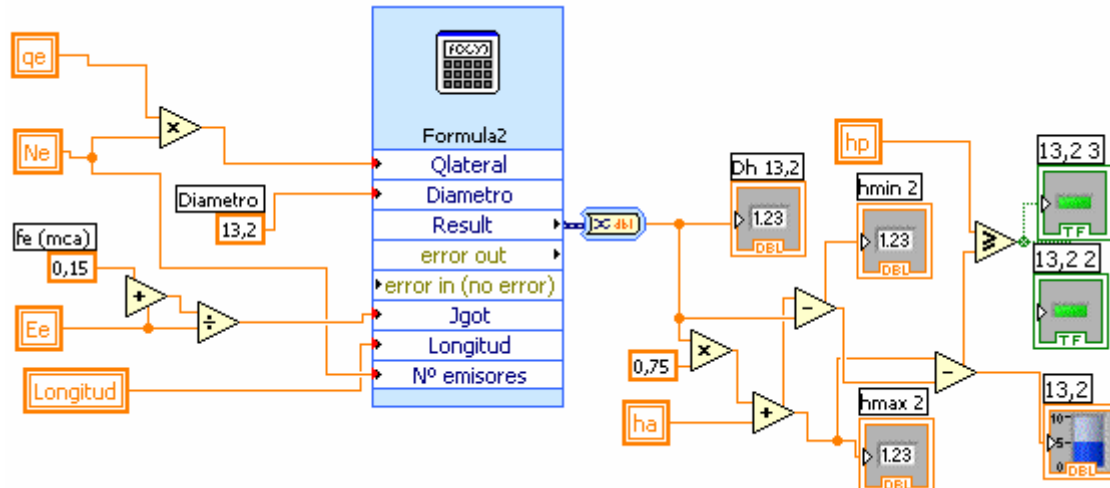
qe
Ne
Diametro
13,2
fe (mca)
0,15
Ee
Longitud
f(x,y)
Formula2
Qlateral
Diametro
Result
error out
error in (no error)
Jgot
Longitud
Nº emisores
dbl
Dh 13,2
1.23
DBL
hmin 2
1.23
DBL
hp
13,2 3
TF
13,2 2
TF
0,75
ha
hmax 2
1.23
DBL
13,2
10
5
0
DBL